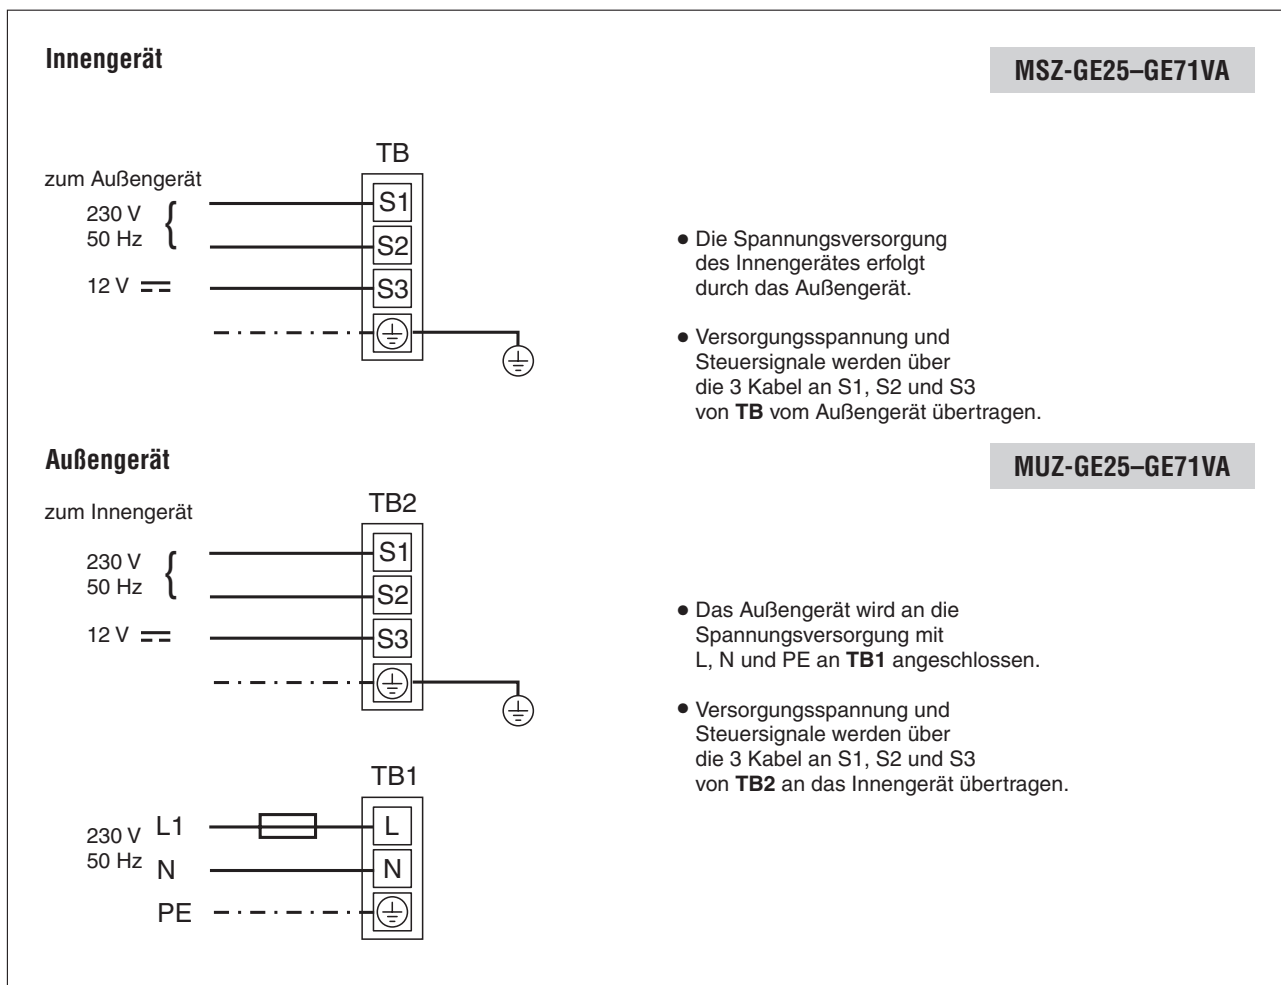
**Innengerät**

MSZ-GE25–GE71VA

zum Außengerät

230 V
50 Hz

12 V ⎓

TB

S1

S2

S3

• Die Spannungsversorgung des Innengerätes erfolgt durch das Außengerät.

• Versorgungsspannung und Steuersignale werden über die 3 Kabel an S1, S2 und S3 von **TB** vom Außengerät übertragen.

**Außengerät**

MUZ-GE25–GE71VA

zum Innengerät

230 V
50 Hz

12 V ⎓

TB2

S1

S2

S3

• Das Außengerät wird an die Spannungsversorgung mit L, N und PE an **TB1** angeschlossen.

• Versorgungsspannung und Steuersignale werden über die 3 Kabel an S1, S2 und S3 von **TB2** an das Innengerät übertragen.

TB1

230 V
50 Hz

L1

N

PE

L

N